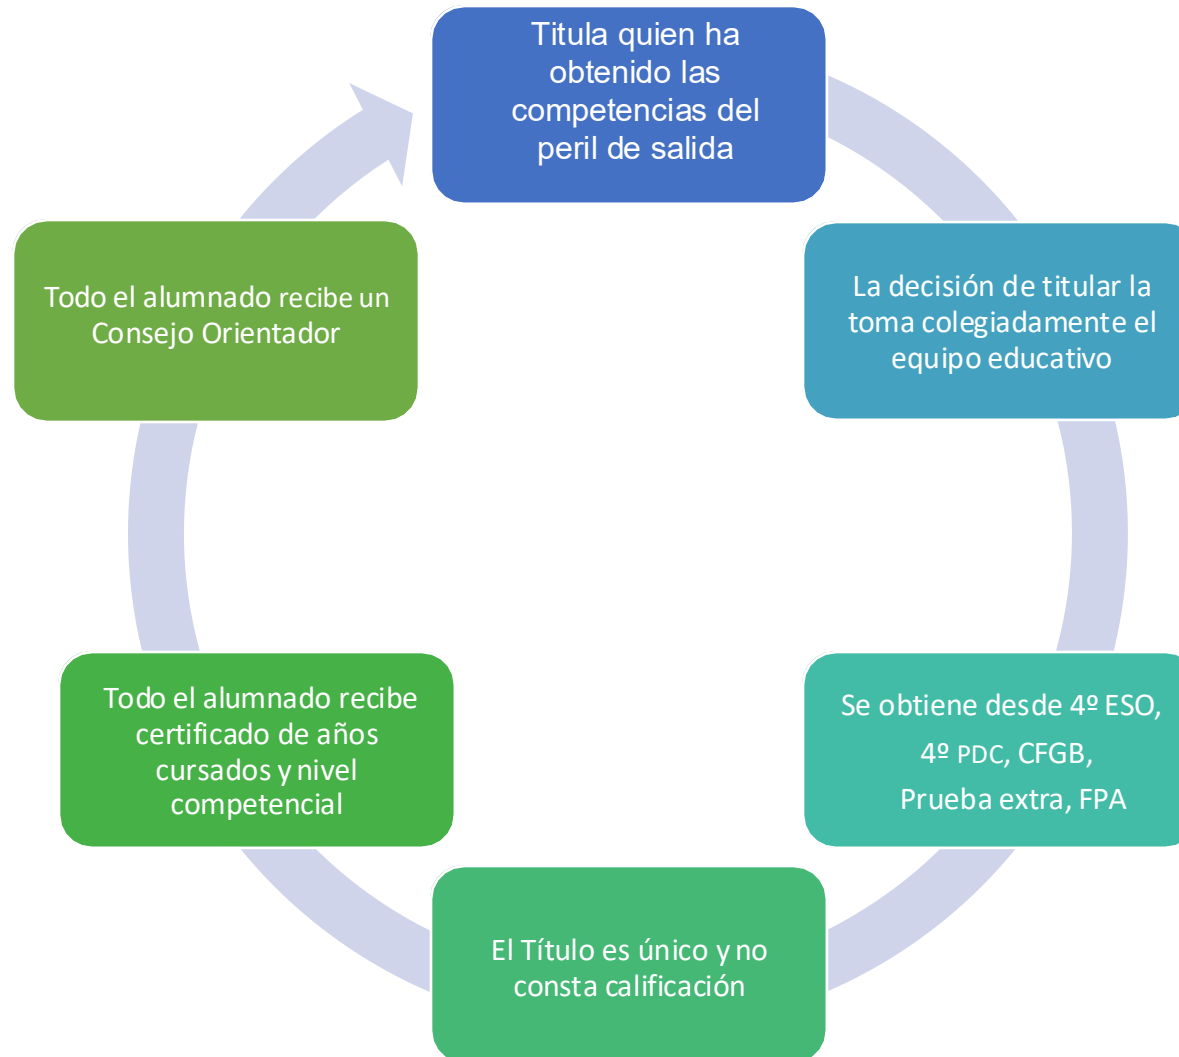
Titula quien ha obtenido las competencias del peril de salida

La decisión de titular la toma colegiadamente el equipo educativo

Se obtiene desde 4º ESO, 4º PDC, CFGB, Prueba extra, FPA

El Título es único y no consta calificación

Todo el alumnado recibe certificado de años cursados y nivel competencial

Todo el alumnado recibe un Consejo Orientador